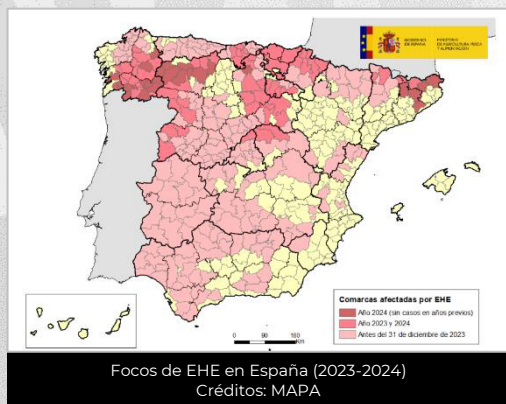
GOBIERNO DE ESPAÑA | MINISTERIO DE AGRICULTURA, PESCA Y ALIMENTACIÓN

Comarcas afectadas por EHE
Año 2024 (sin casos en años previos)
Año 2023 y 2024
Antes del 31 de diciembre de 2023

0 90 180 Km

Focos de EHE en España (2023-2024)
Créditos: MAPA